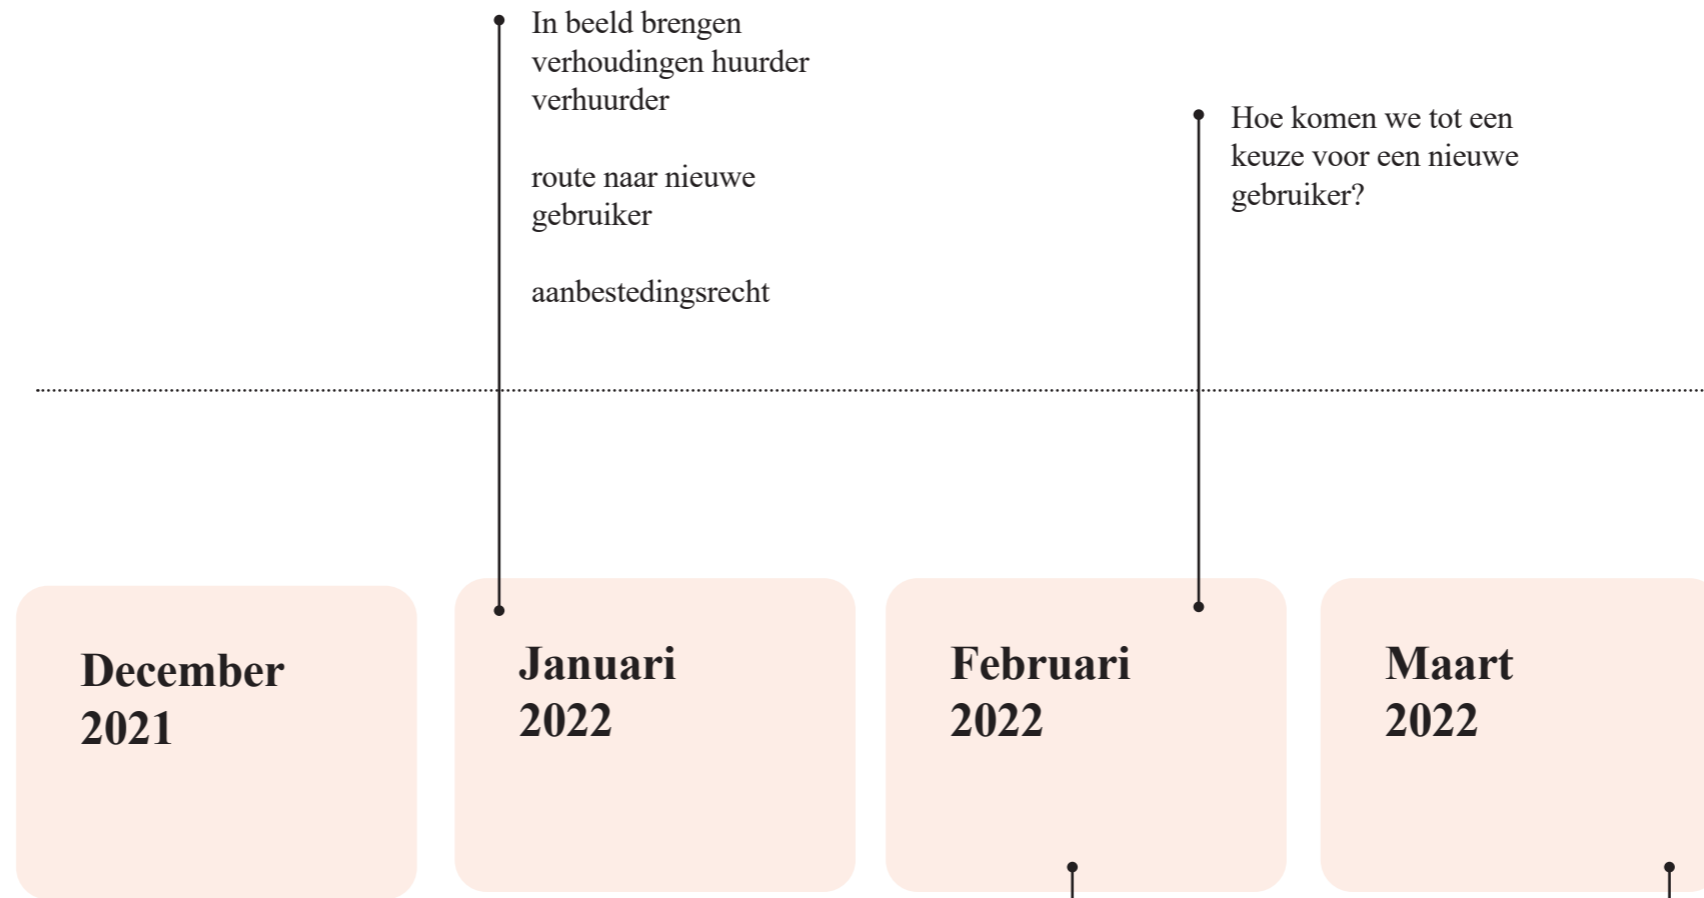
In beeld brengen verhoudingen huurder verhuurder

route naar nieuwe gebruiker

aanbestedingsrecht

Hoe komen we tot een keuze voor een nieuwe gebruiker?

December 2021

Januari 2022

Februari 2022

Maart 2022